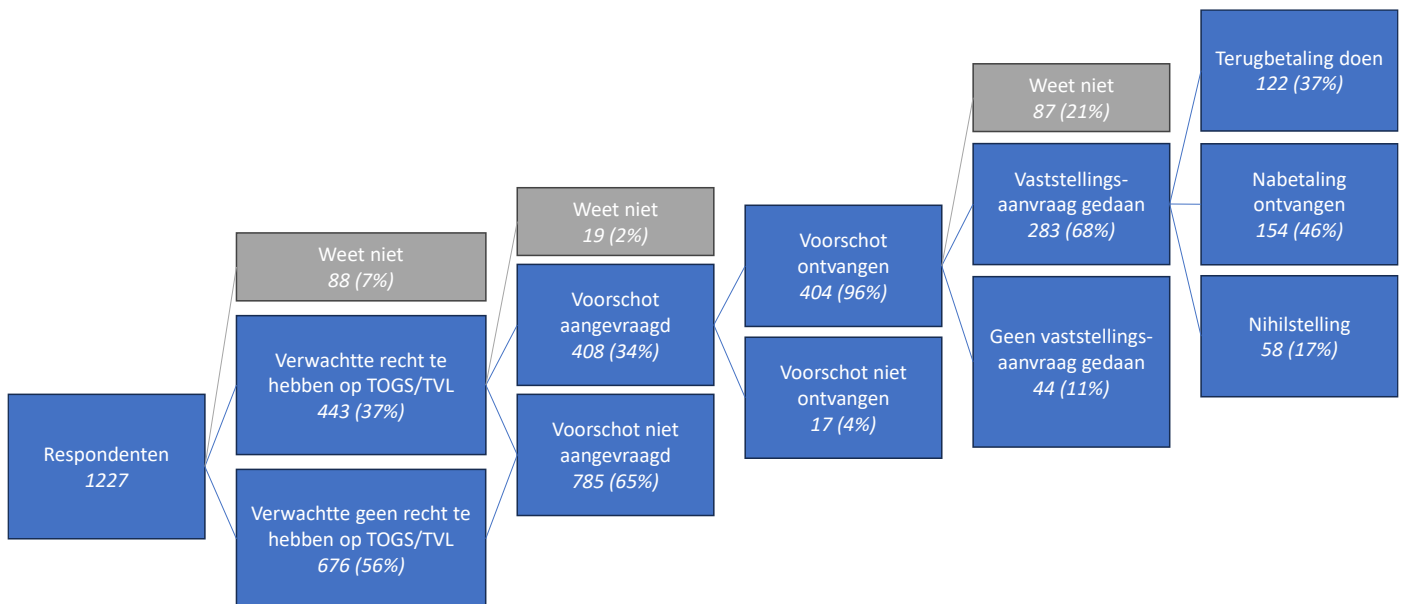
Respondenten
1227

Weet niet
88 (7%)

Verwachtte recht te hebben op TOGS/TVL
443 (37%)

Verwachtte geen recht te hebben op TOGS/TVL
676 (56%)

Weet niet
19 (2%)

Voorschot aangevraagd
408 (34%)

Voorschot niet aangevraagd
785 (65%)

Voorschot ontvangen
404 (96%)

Voorschot niet ontvangen
17 (4%)

Weet niet
87 (21%)

Vaststellings-aanvraag gedaan
283 (68%)

Geen vaststellings-aanvraag gedaan
44 (11%)

Terugbetaling doen
122 (37%)

Nabetaling ontvangen
154 (46%)

Nihilstelling
58 (17%)